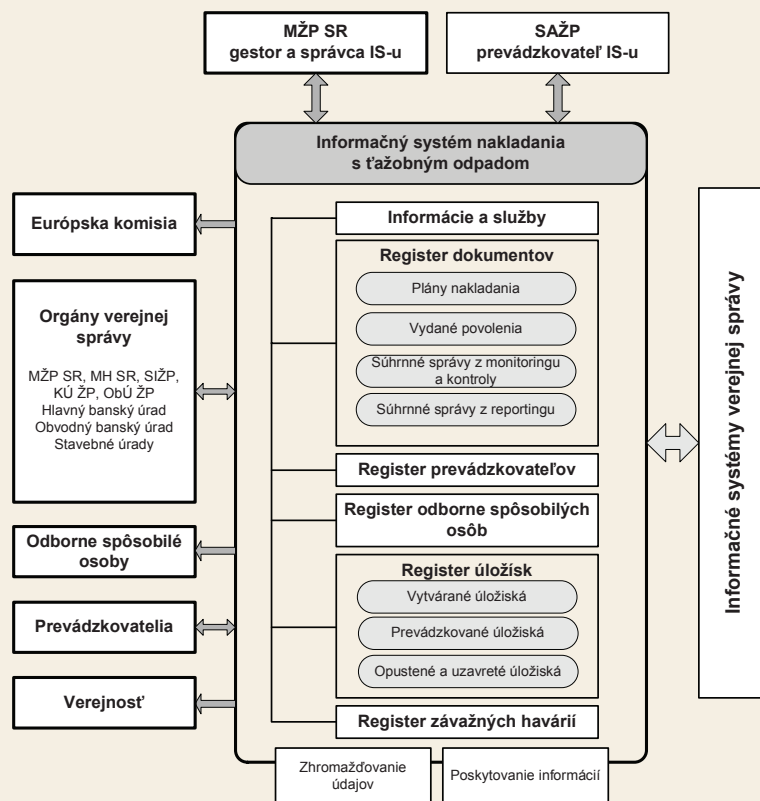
MŽP SR
gestor a správca IS-u

SAŽP
prevádzkovateľ IS-u

Informačný systém nakladania s ťažobným odpadom

Európska komisia

Orgány verejnej správy

MŽP SR, MH SR, SIŽP, KÚ ŽP, ObÚ ŽP
Hlavný banský úrad
Obvodný banský úrad
Stavebné úrady

Odborne spôsobilé osoby

Prevádzkovatelia

Verejnosť

Informácie a služby

Register dokumentov

Plány nakladania

Vydané povolenia

Súhrnné správy z monitoringu a kontroly

Súhrnné správy z reportingu

Register prevádzkovateľov

Register odborne spôsobilých osôb

Register úložísk

Vytvárané úložiská

Prevádzkované úložiská

Opustené a uzavreté úložiská

Register závažných havárií

Zhromažďovanie údajov

Poskytovanie informácií

Informačné systémy verejnej správy